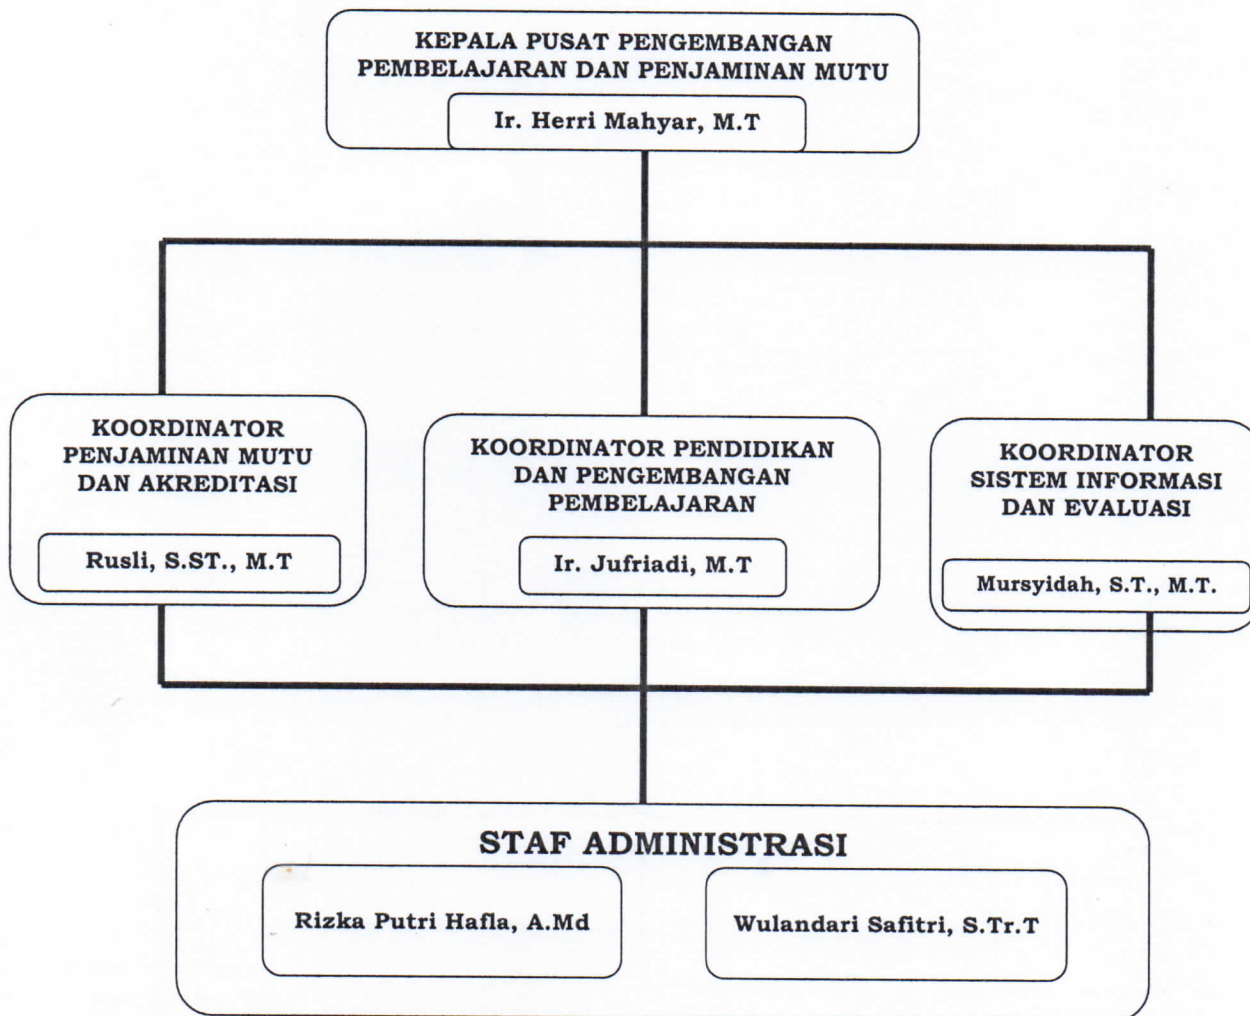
KEPALA PUSAT PENGEMBANGAN PEMBELAJARAN DAN PENJAMINAN MUTU

Ir. Herri Mahyar, M.T

KOORDINATOR PENJAMINAN MUTU DAN AKREDITASI

Rusli, S.ST., M.T

KOORDINATOR PENDIDIKAN DAN PENGEMBANGAN PEMBELAJARAN

Ir. Jufriadi, M.T

KOORDINATOR SISTEM INFORMASI DAN EVALUASI

Mursyidah, S.T., M.T.

STAF ADMINISTRASI

Rizka Putri Hafla, A.Md

Wulandari Safitri, S.Tr.T